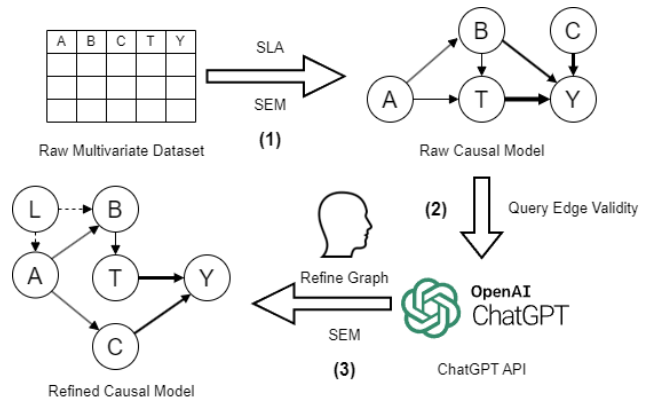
| A | B | C | T | Y |
|---|---|---|---|---|
| | | | | |
| | | | | |
| | | | | |

SLA

SEM

(1)

Raw Multivariate Dataset

B

C

A

T

Y

Raw Causal Model

(2)

Query Edge Validity

L

B

A

T

Y

C

Refined Causal Model

Refine Graph

SEM

(3)

OpenAI
ChatGPT

ChatGPT API